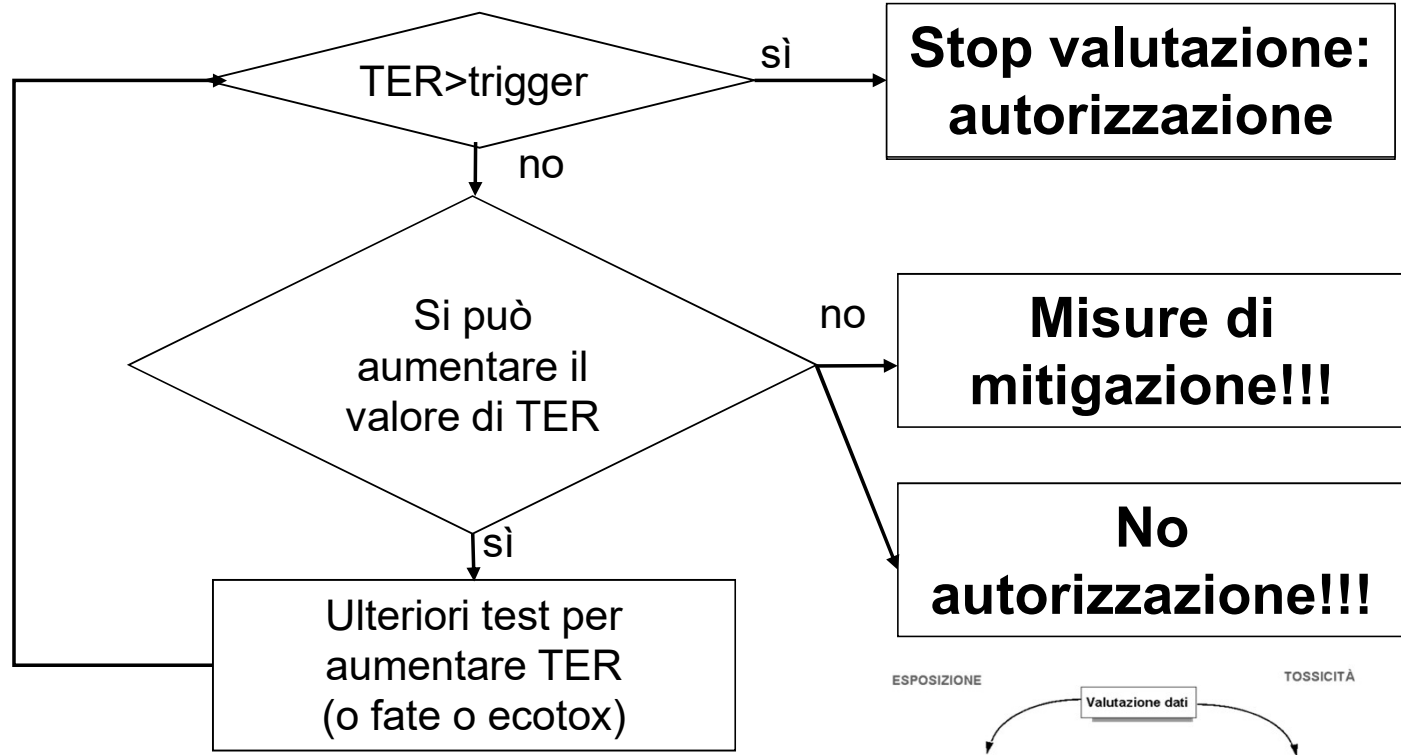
TER>trigger

sì

Stop valutazione: autorizzazione

no

Si può aumentare il valore di TER

no

Misure di mitigazione!!!

No autorizzazione!!!

sì

Ulteriori test per aumentare TER (o fate o ecotox)

ESPOSIZIONE

TOSSICITÀ

Valutazione dati